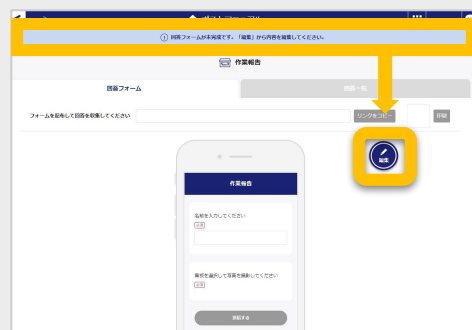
回答フォームが未完成です。「編集」から内容を編集してください。

作業報告

回答フォーム

回答一覧

フォームを記布して回答を収集してください

リンクをコピー

印刷

編集

作業報告

名前を入力してください

必須

車両を選択して写真を撮影してください

必須

送信する